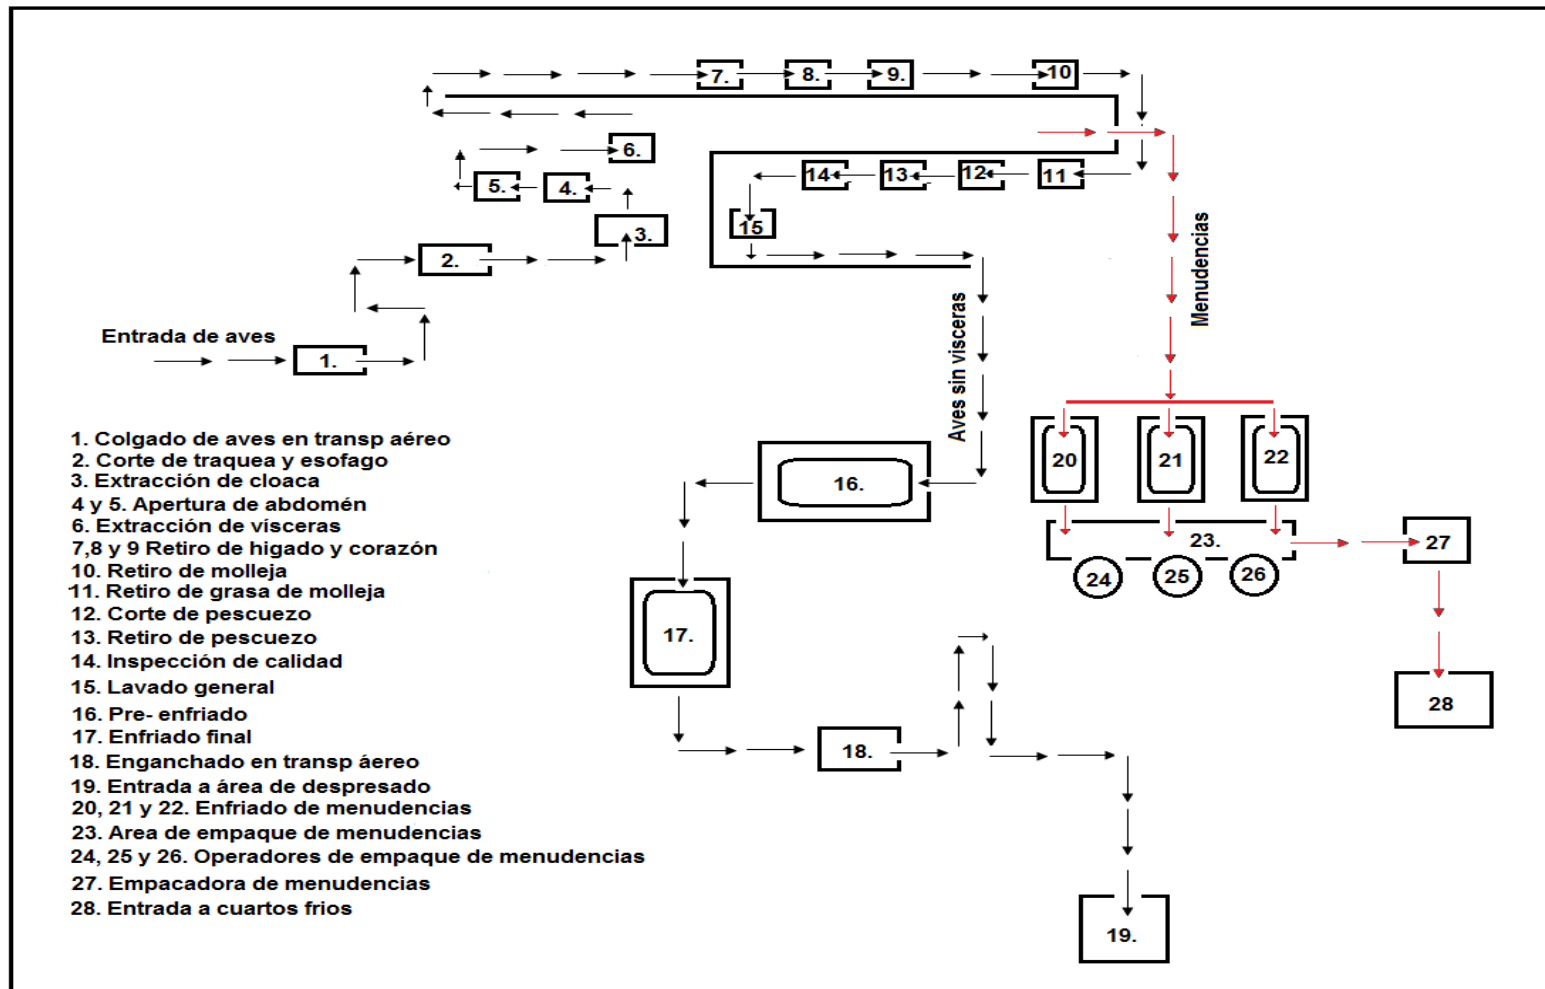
7.
8.
9.
10
6.
5.
4.
3.
14
13
12
11
15
2.
Menudencias
Entrada de aves
1.
Aves sin visceras
20
21
22
16.
23.
27
24
25
26
17.
28
18.
19.

1. Colgado de aves en transp aéreo
2. Corte de traquea y esofago
3. Extracción de cloaca
4 y 5. Apertura de abdomén
6. Extracción de vísceras
7,8 y 9 Retiro de higado y corazón
10. Retiro de molleja
11. Retiro de grasa de molleja
12. Corte de pescuezo
13. Retiro de pescuezo
14. Inspección de calidad
15. Lavado general
16. Pre- enfriado
17. Enfriado final
18. Enganchado en transp áereo
19. Entrada a área de despresado
20, 21 y 22. Enfriado de menudencias
23. Area de empaque de menudencias
24, 25 y 26. Operadores de empaque de menudencias
27. Empacadora de menudencias
28. Entrada a cuartos frios